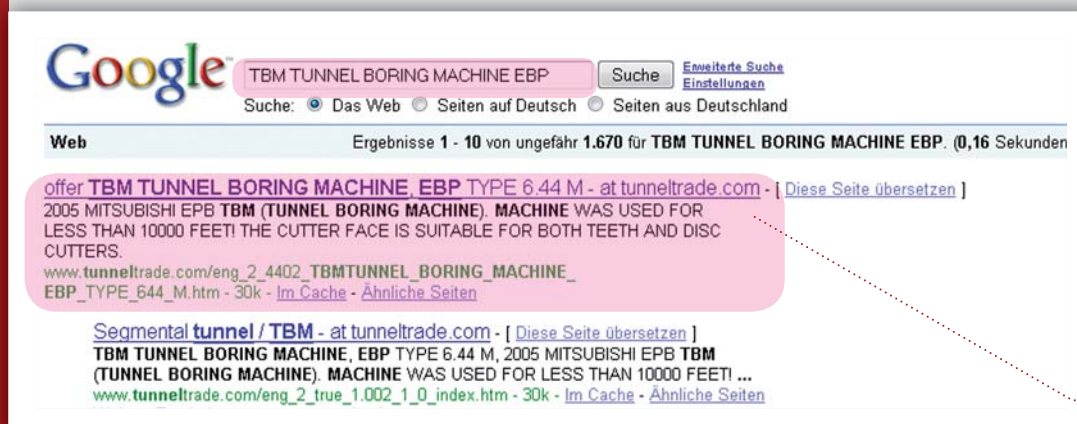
Google

TBM TUNNEL BORING MACHINE EBP Suche Erweiterte Suche Einstellungen

Suche: Das Web Seiten auf Deutsch Seiten aus Deutschland

Web Ergebnisse 1 - 10 von ungefähr 1.670 für TBM TUNNEL BORING MACHINE EBP. (0,16 Sekunden

offer TBM TUNNEL BORING MACHINE, EBP TYPE 6.44 M - at tunneltrade.com - [ Diese Seite übersetzen ]
2005 MITSUBISHI EPB TBM (TUNNEL BORING MACHINE). MACHINE WAS USED FOR LESS THAN 10000 FEET! THE CUTTER FACE IS SUITABLE FOR BOTH TEETH AND DISC CUTTERS.
www.tunneltrade.com/eng_2_4402_TBMTUNNEL_BORING_MACHINE_EBP_TYPE_644_M.htm - 30k - Im Cache - Ähnliche Seiten

Segmental tunnel / TBM - at tunneltrade.com - [ Diese Seite übersetzen ]
TBM TUNNEL BORING MACHINE, EBP TYPE 6.44 M, 2005 MITSUBISHI EPB TBM (TUNNEL BORING MACHINE). MACHINE WAS USED FOR LESS THAN 10000 FEET! ...
www.tunneltrade.com/eng_2_true_1.002_1_0_index.htm - 30k - Im Cache - Ähnliche Seiten